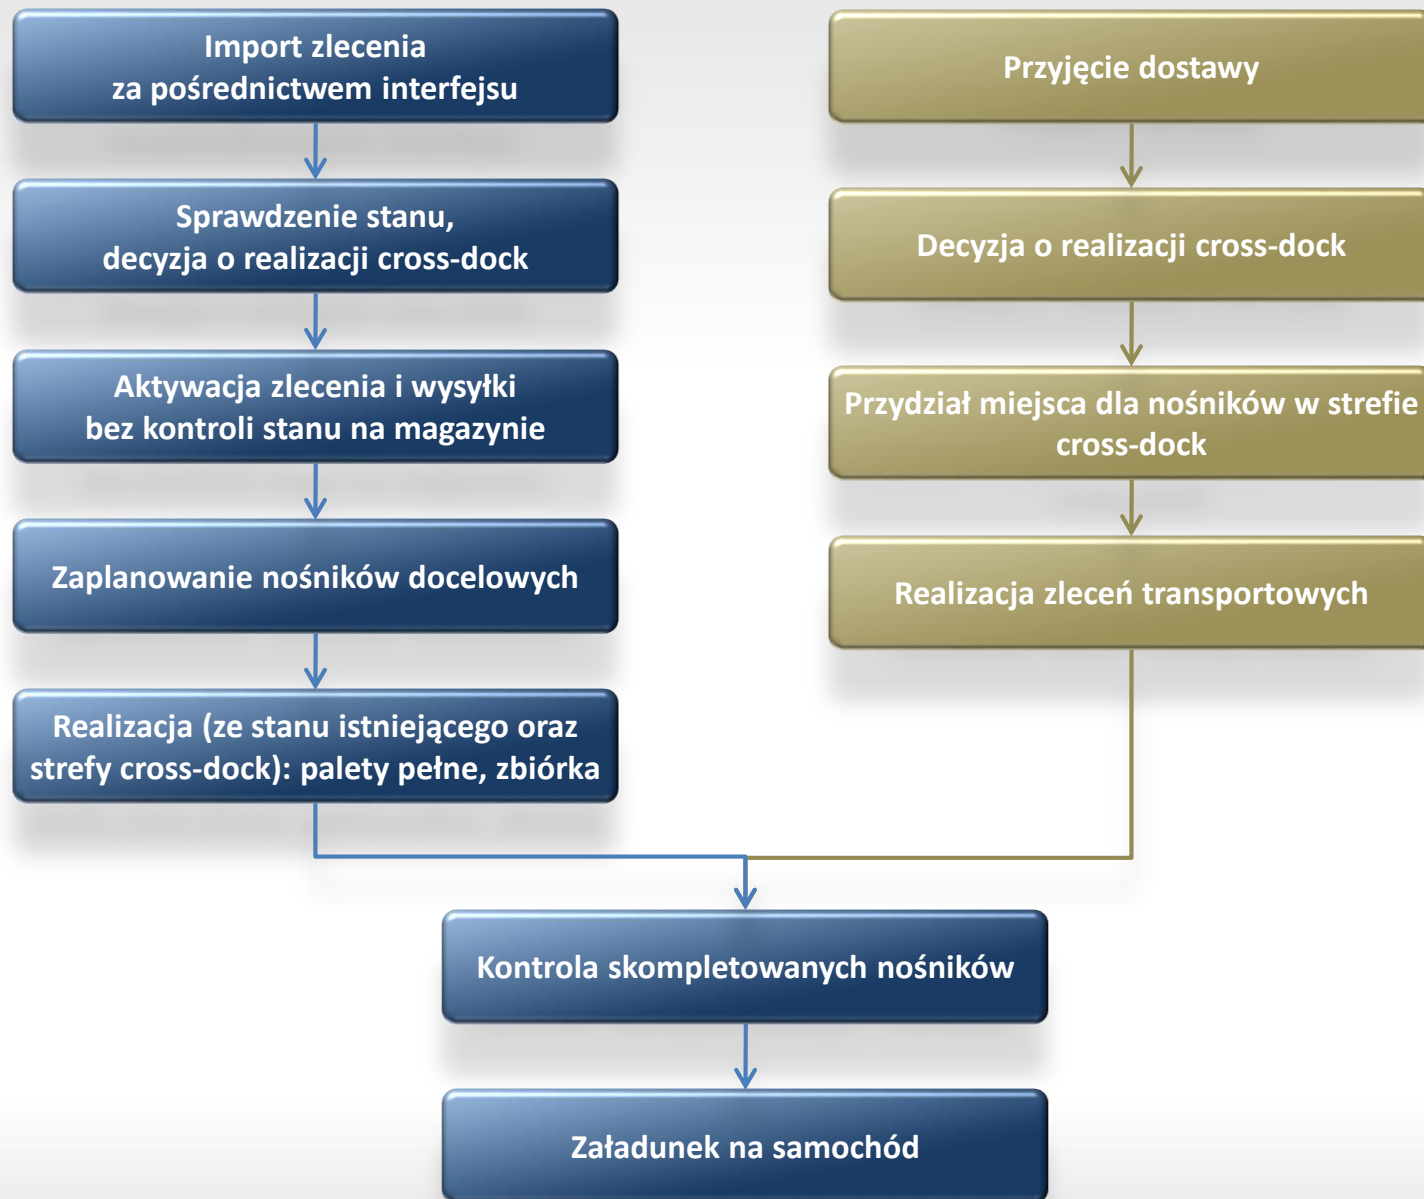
Import zlecenia
za pośrednictwem interfejsu

Sprawdzenie stanu,
decyzja o realizacji cross-dock

Aktywacja zlecenia i wysyłki
bez kontroli stanu na magazynie

Zaplanowanie nośników docelowych

Realizacja (ze stanu istniejącego oraz strefy cross-dock): palety pełne, zbiórka

Przyjęcie dostawy

Decyzja o realizacji cross-dock

Przydział miejsca dla nośników w strefie cross-dock

Realizacja zleceń transportowych

Kontrola skompletowanych nośników

Załadunek na samochód